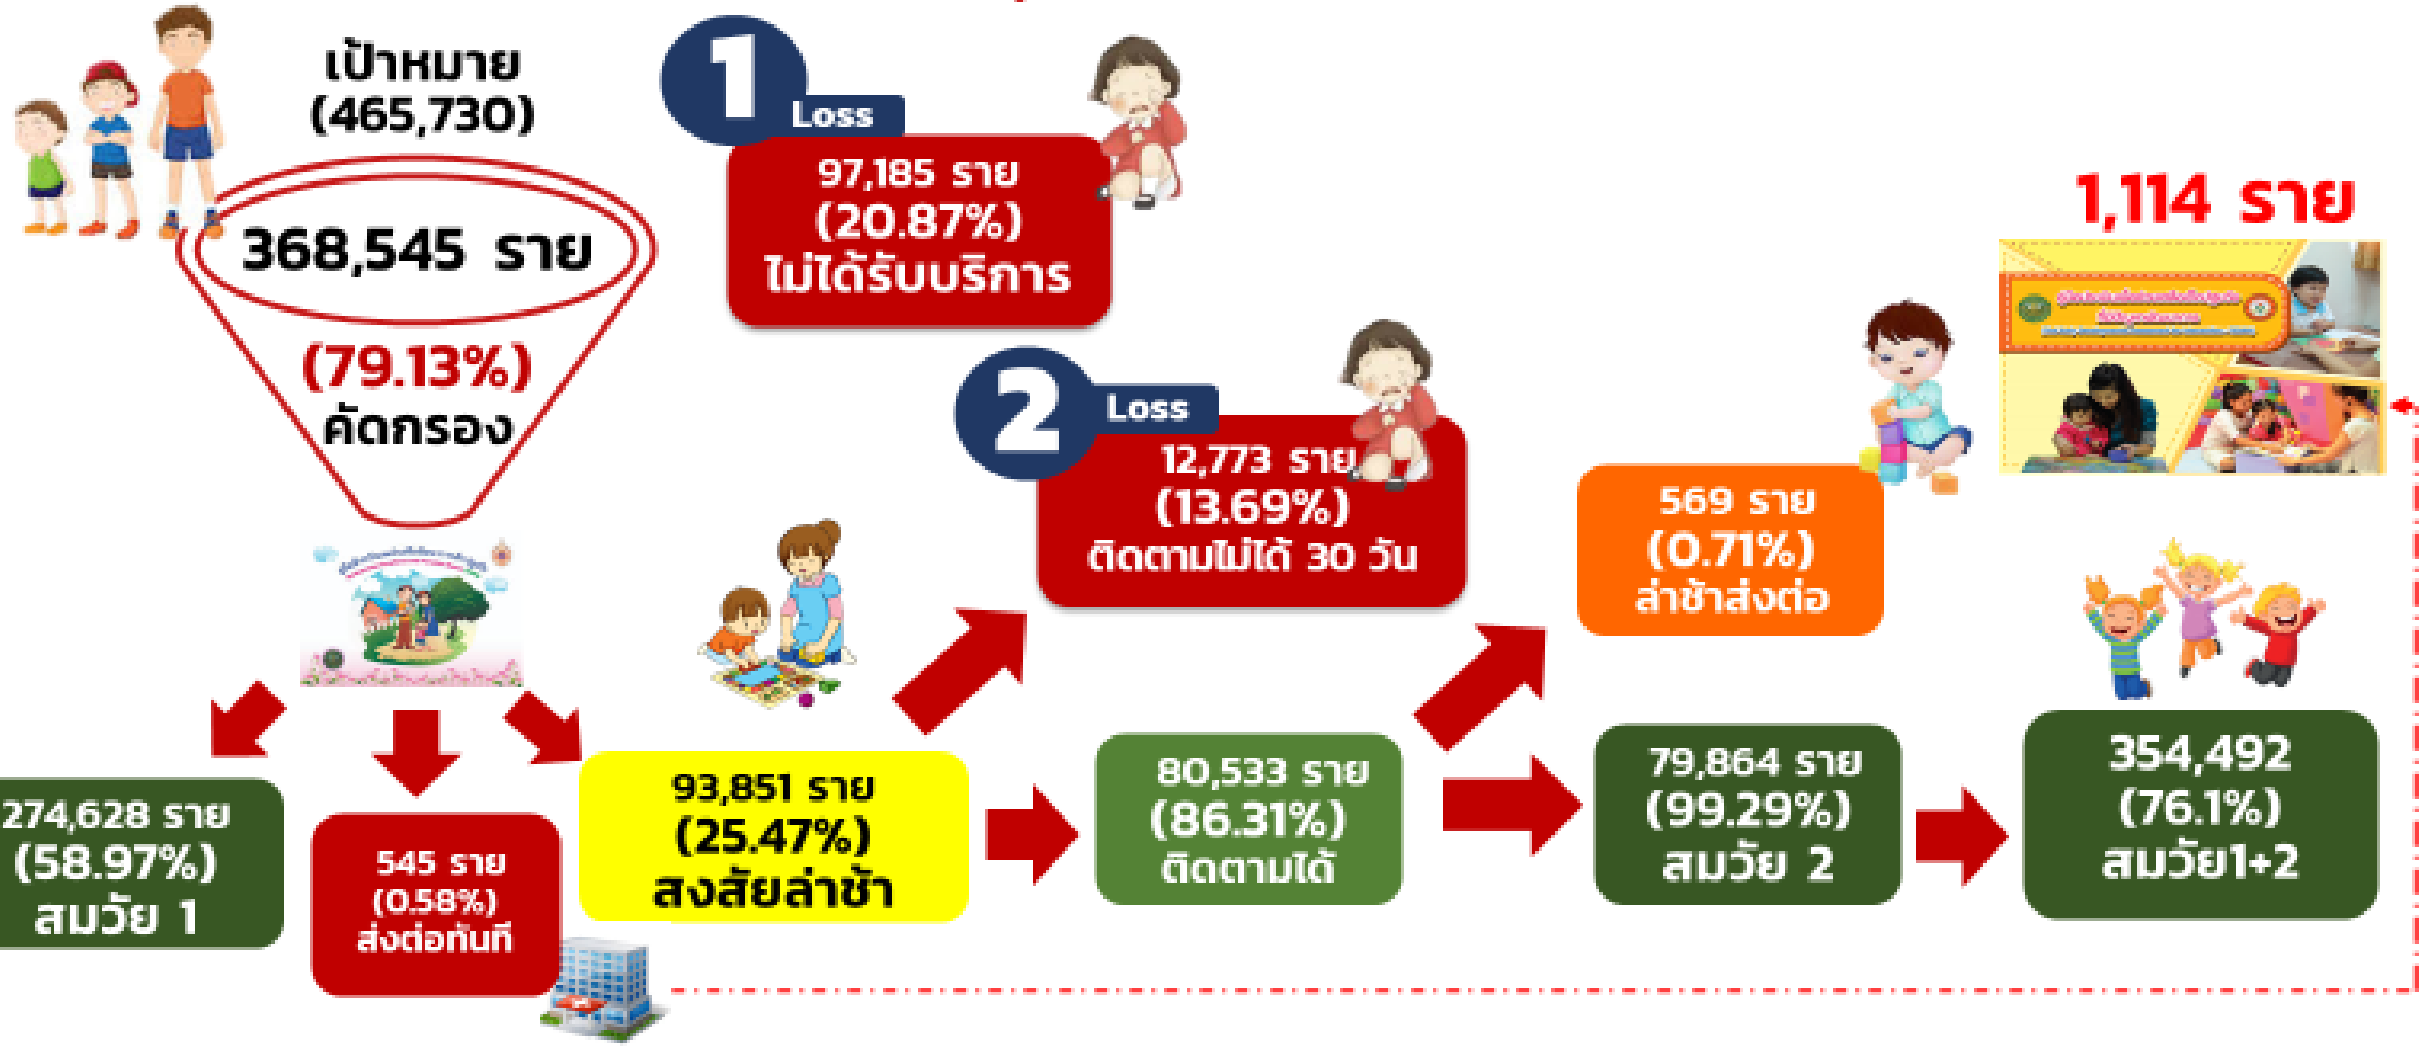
เป้าหมาย
(465,730)

368,545 ราย

(79.13%)
คัดกรอง

1 Loss
97,185 ราย
(20.87%)
ไม่ได้รับบริการ

2 Loss
12,773 ราย
(13.69%)
ติดตามไม่ได้ 30 วัน

569 ราย
(0.71%)
ล่าช้าส่งต่อ

1,114 ราย

274,628 ราย
(58.97%)
สมวัย 1

545 ราย
(0.58%)
ส่งต่อทันที

93,851 ราย
(25.47%)
สงสัยล่าช้า

80,533 ราย
(86.31%)
ติดตามได้

79,864 ราย
(99.29%)
สมวัย 2

354,492
(76.1%)
สมวัย1+2